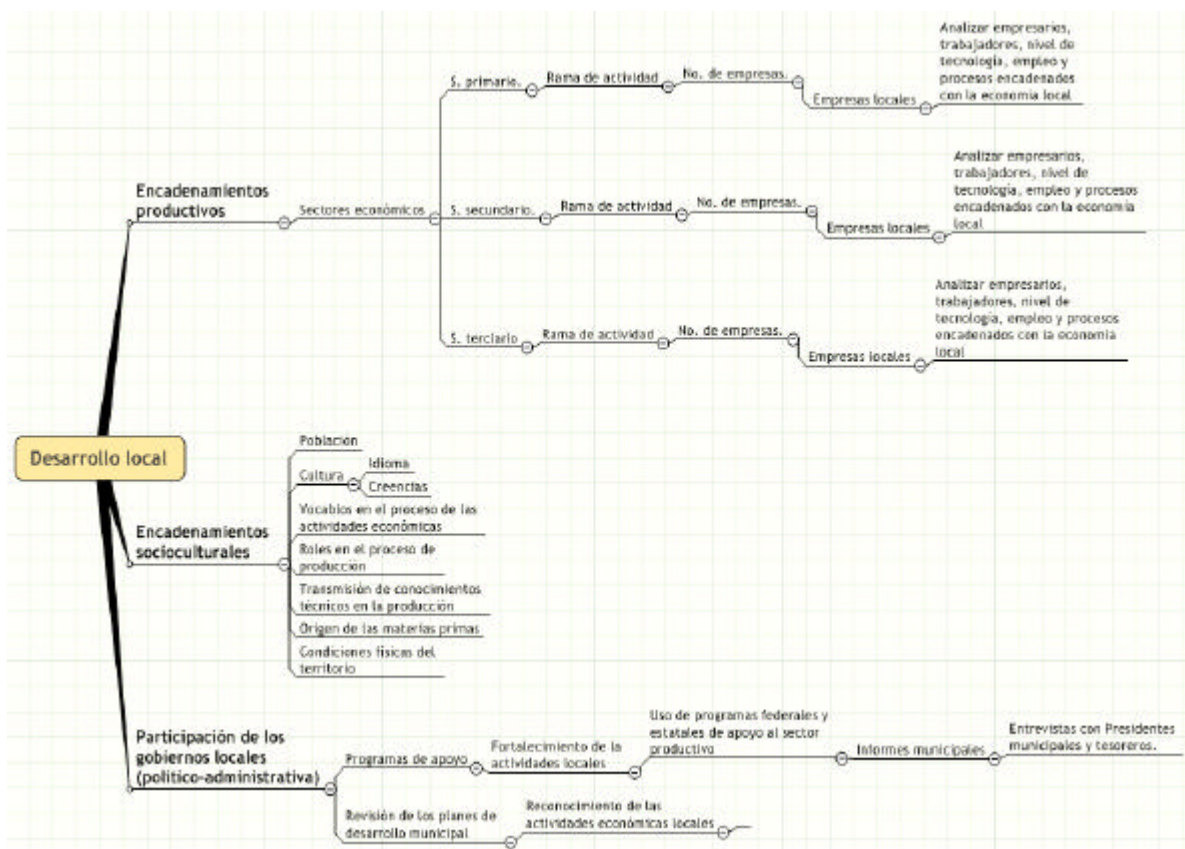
Desarrollo local

Encadenamientos productivos

Sectores económicos

S. primario.
Rama de actividad
No. de empresas.
Empresas locales
Analizar empresarios, trabajadores, nivel de tecnología, empleo y procesos encadenados con la economía local

S. secundario.
Rama de actividad
No. de empresas.
Empresas locales
Analizar empresarios, trabajadores, nivel de tecnología, empleo y procesos encadenados con la economía local

S. terciario
Rama de actividad
No. de empresas.
Empresas locales
Analizar empresarios, trabajadores, nivel de tecnología, empleo y procesos encadenados con la economía local

Encadenamientos socioculturales

Población
Cultura
Idioma
Creencias
Vocablos en el proceso de las actividades económicas
Roles en el proceso de producción
Transmisión de conocimientos técnicos en la producción
Origen de las materias primas
Condiciones físicas del territorio

Participación de los gobiernos locales (político-administrativa)

Programas de apoyo
Fortalecimiento de la actividades locales
Uso de programas federales y estatales de apoyo al sector productivo
Informes municipales
Entrevistas con Presidentes municipales y tesoreros.

Revisión de los planes de desarrollo municipal
Reconocimiento de las actividades económicas locales